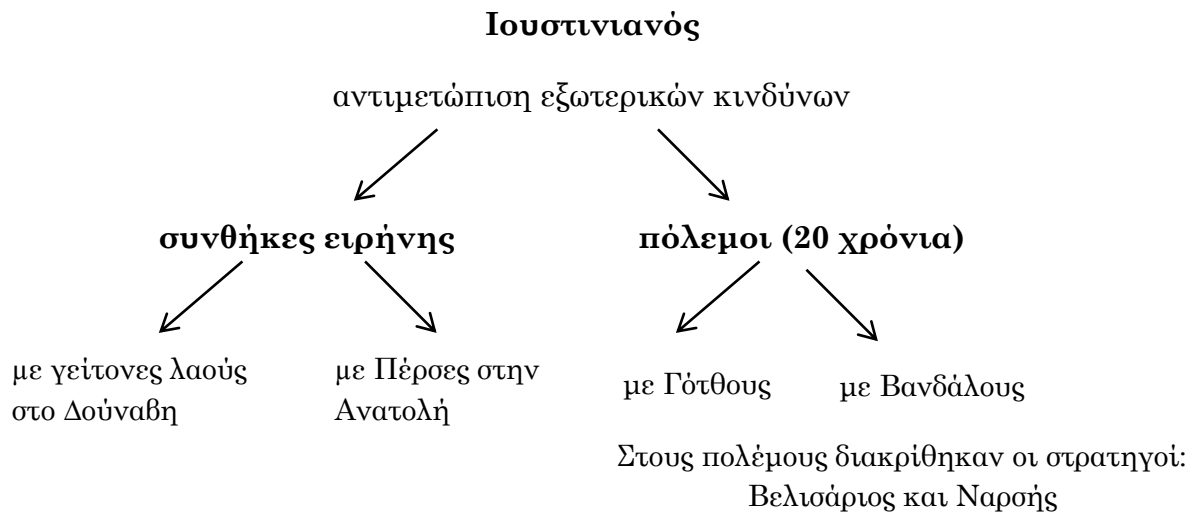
**Ιουστινιανός**

αντιμετώπιση εξωτερικών κινδύνων

**συνθήκες ειρήνης**

με γείτονες λαούς στο Δούναβη

με Πέρσες στην Ανατολή

**πόλεμοι (20 χρόνια)**

με Γότθους

με Βανδάλους

Στους πολέμους διακρίθηκαν οι στρατηγοί: Βελισάριος και Ναρσής